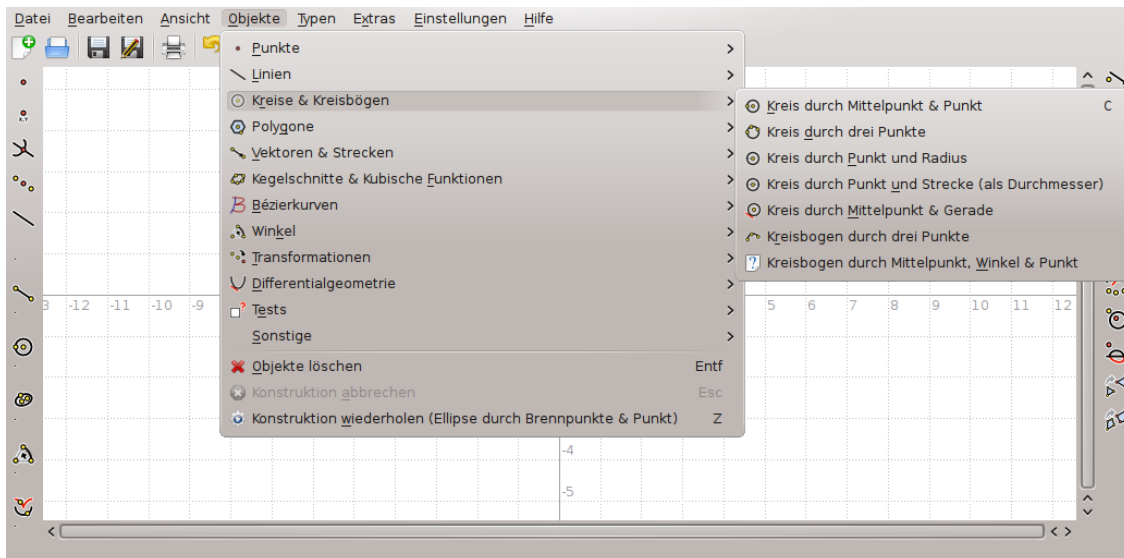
Datei Bearbeiten Ansicht Objekte Typen Extras Einstellungen Hilfe

Punkte >
Linien >
Kreise & Kreisbögen >
Polygone >
Vektoren & Strecken >
Kegelschnitte & Kubische Funktionen >
Bézierkurven >
Winkel >
Transformationen >
Differentialgeometrie >
Tests >
Sonstige >
Objekte löschen Entf
Konstruktion abbrechen Esc
Konstruktion wiederholen (Ellipse durch Brennpunkte & Punkt) Z

Kreis durch Mittelpunkt & Punkt C
Kreis durch drei Punkte
Kreis durch Punkt und Radius
Kreis durch Punkt und Strecke (als Durchmesser)
Kreis durch Mittelpunkt & Gerade
Kreisbogen durch drei Punkte
Kreisbogen durch Mittelpunkt, Winkel & Punkt

3 -12 -11 -10 -9 5 6 7 8 9 10 11 12
-4
-5